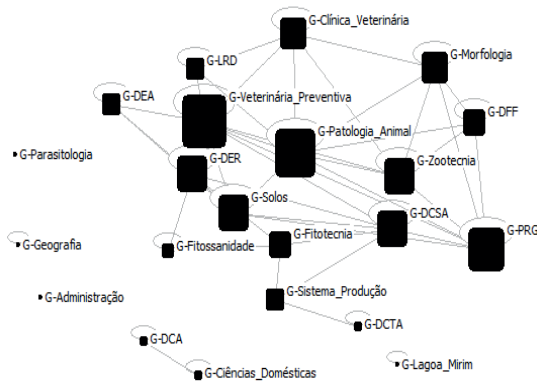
G-Clínica_Veterinária
G-LRD
G-Morfologia
G-DEA
G-Veterinária_Preventiva
G-DFF
G-Patologia_Animal
G-Parasitologia
G-DER
G-Zootecnia
G-Solos
G-DCSA
G-PRG
G-Fitotecnia
G-Geografia
G-Fitossanidade
G-Sistema_Produção
G-Administração
G-DCTA
G-DCA
G-Lagoa_Mirim
G-Ciências_Domésticas